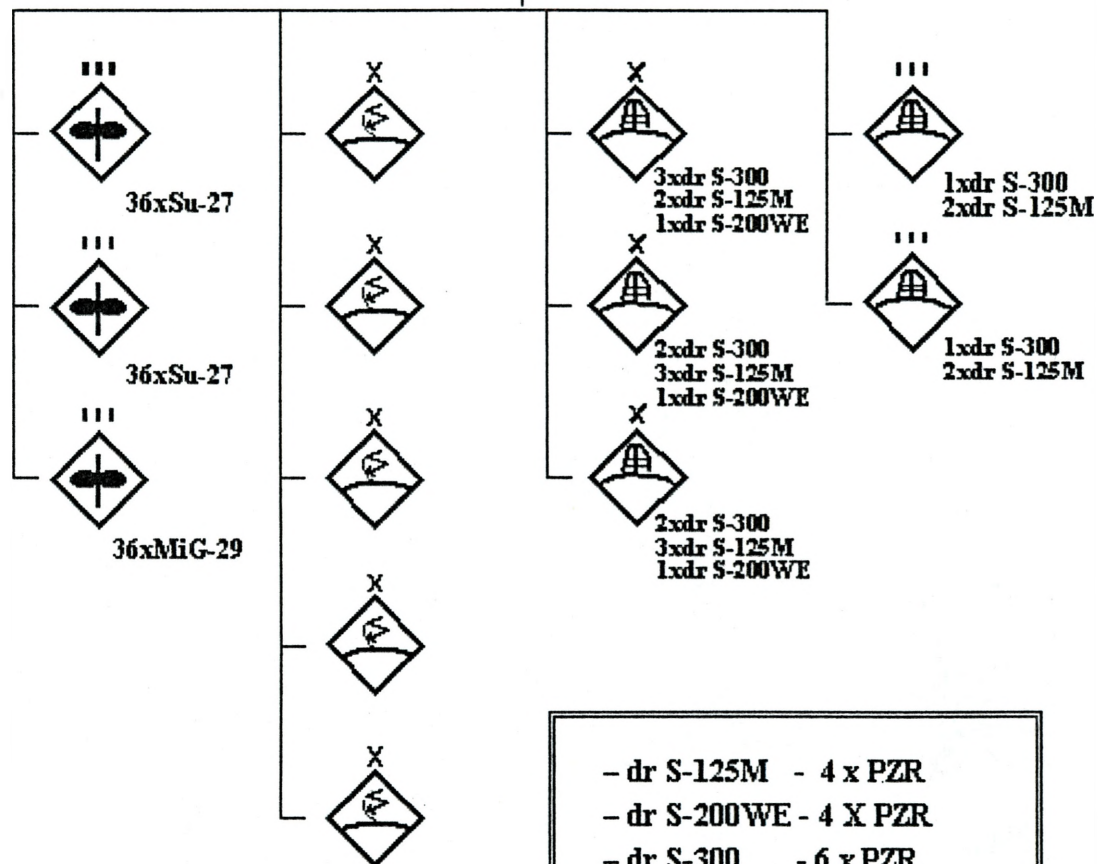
III

36xSu-27

III

36xSu-27

III

36xMiG-29

X

X

X

X

X

X

3xdr S-300
2xdr S-125M
1xdr S-200WE

X

2xdr S-300
3xdr S-125M
1xdr S-200WE

X

2xdr S-300
3xdr S-125M
1xdr S-200WE

III

1xdr S-300
2xdr S-125M

III

1xdr S-300
2xdr S-125M

– dr S-125M - 4 x PZR
– dr S-200WE - 4 X PZR
– dr S-300 - 6 x PZR